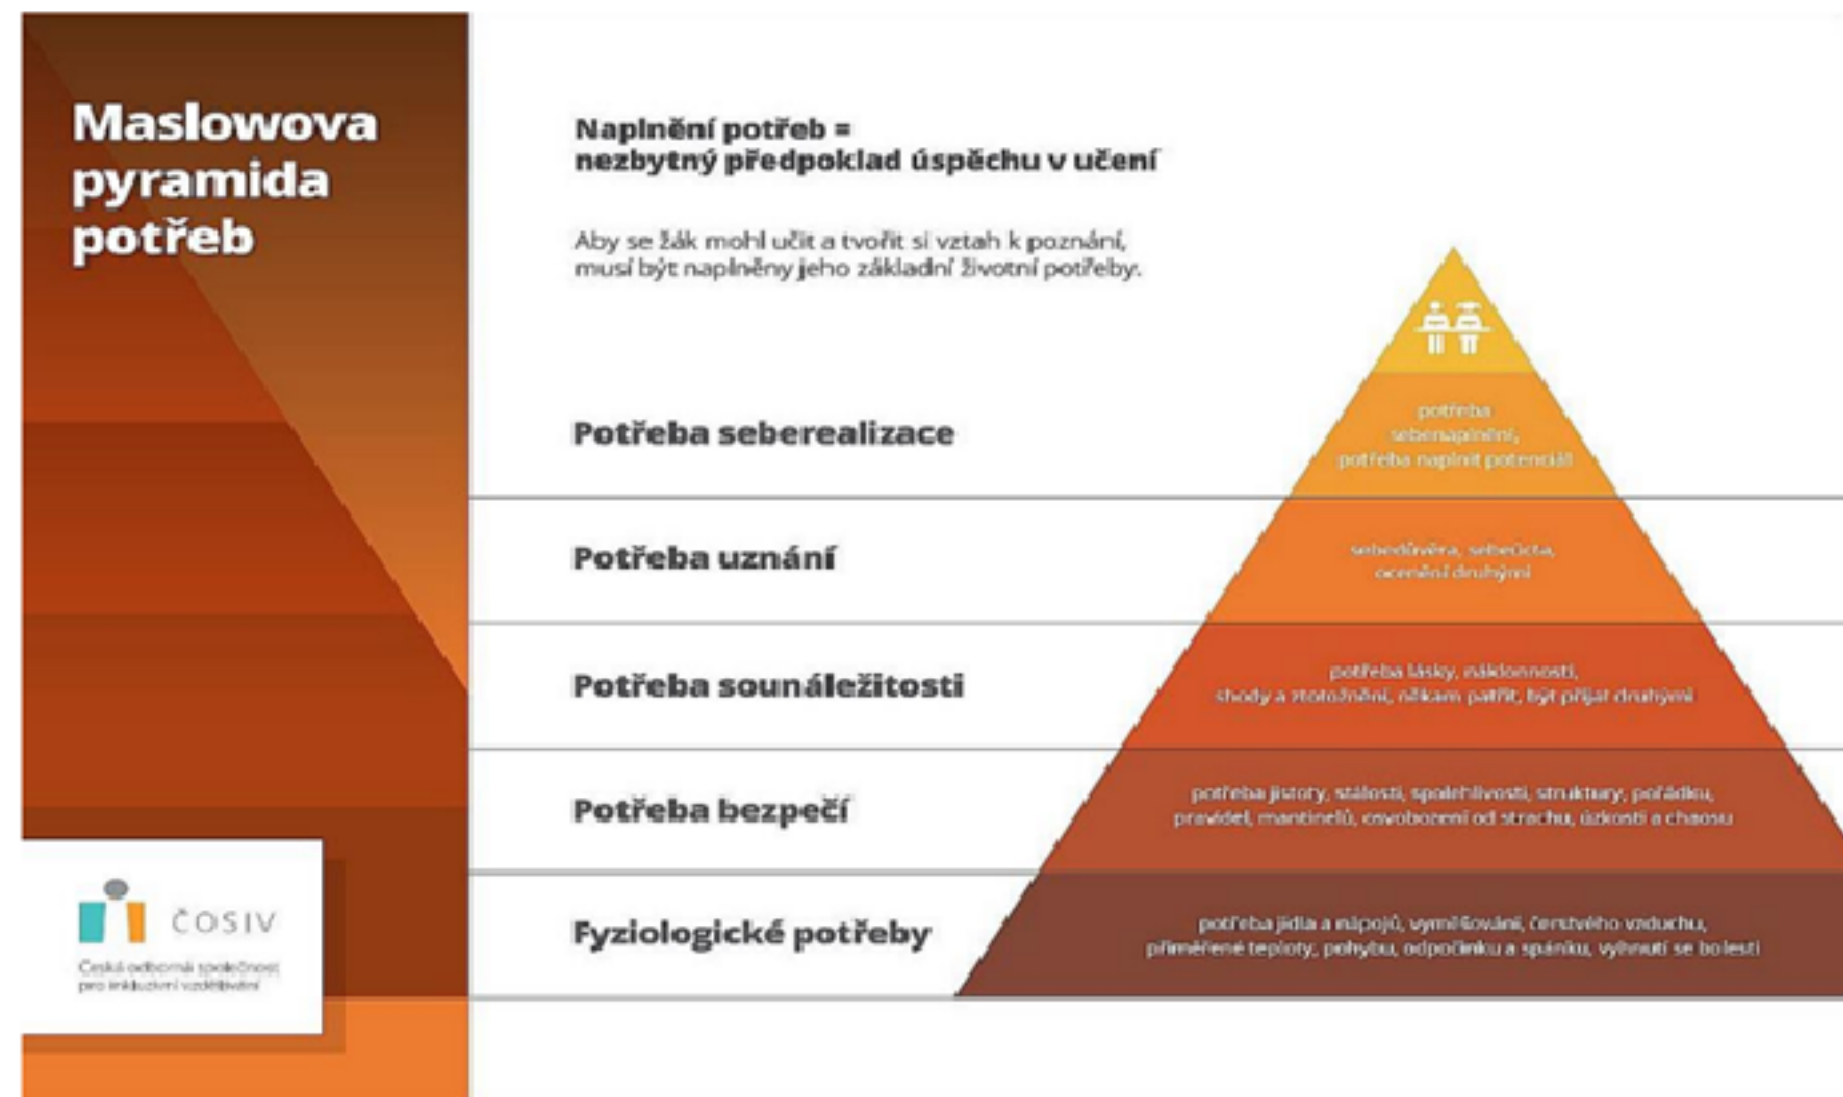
Maslowova pyramida potřeb

ČOSIV

Česká odborná společnost pro inkluzivní vzdělávání

Naplnění potřeb = nezbytný předpoklad úspěchu v učení

Aby se žák mohl učit a tvořit si vztah k poznání, musí být naplněny jeho základní životní potřeby.

Potřeba seberealizace

potřeba sebenaplnění, potřeba naplnit potenciál

Potřeba uznání

sebedůvěra, sebeúcta, ocenění druhými

Potřeba sounáležitosti

potřeba lásky, náklonnosti, shody a ztotožnění, někam patřit, být přijat druhými

Potřeba bezpečí

potřeba jistoty, stálosti, spolehlivosti, struktury, pořádku, pravidel, mantinelů, osvobození od strachu, úzkosti a chaosu

Fyziologické potřeby

potřeba jídla a nápojů, vyměšování, čerstvého vzduchu, přiměřené teploty, pohybu, odpočinku a spánku, vyhnutí se bolesti